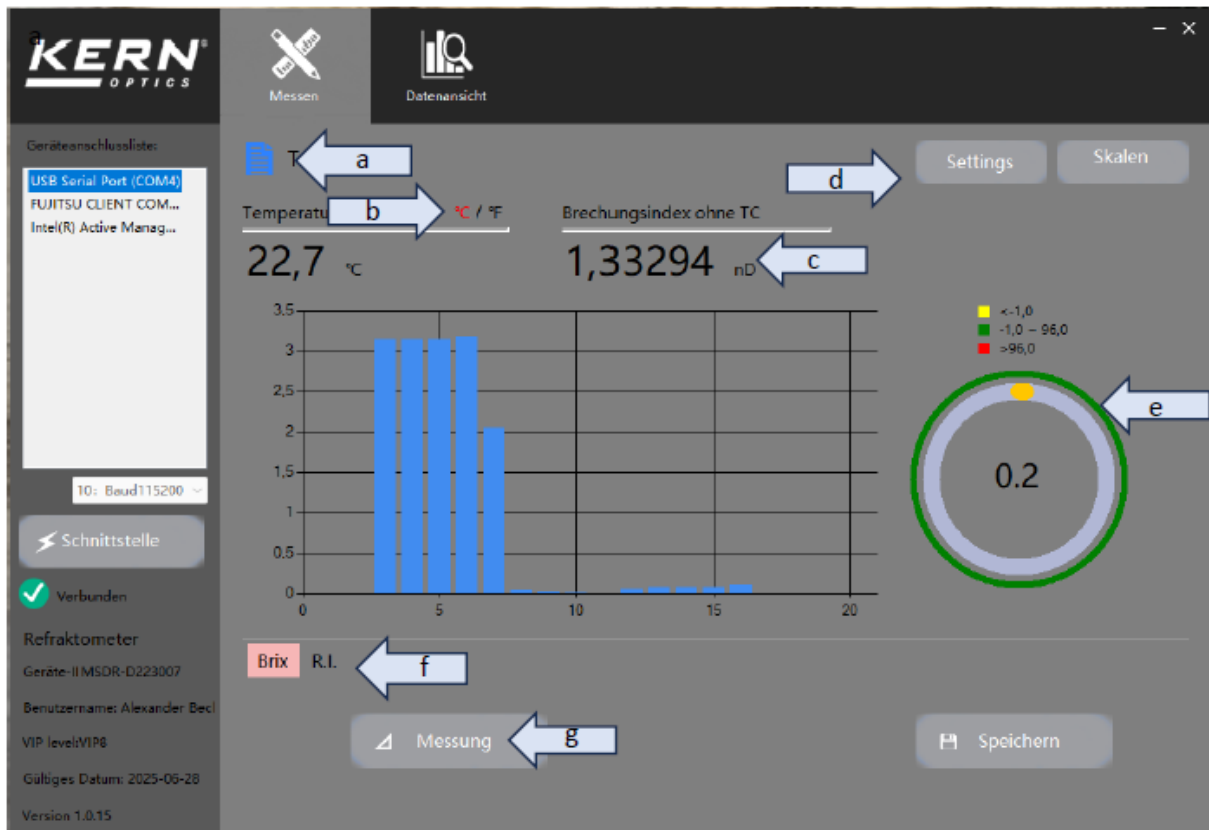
a
KERN® OPTICS

Messen

Datenansicht

– ×

Geräteanschlussliste:

USB Serial Port (COM4)
FUJITSU CLIENT COM...
Intel(R) Active Manag...

10: Baud115200

Schnittstelle

Verbunden

Refraktometer

Geräte-II MSDR-D223007

Benutzername: Alexander Becl

VIP level:VIP8

Gültiges Datum: 2025-06-28

Version 1.0.15

T

a

Settings

Skalen

d

Temperatu

b

°C / °F

Brechungsindex ohne TC

22,7 °C

1,33294 nD

c

3.5
3
2.5
2
1.5
1
0.5
0
0
5
10
15
20

<-1,0
-1,0 ~ 96,0
>96,0

e

0.2

Brix R.I.

f

Messung

g

Speichern